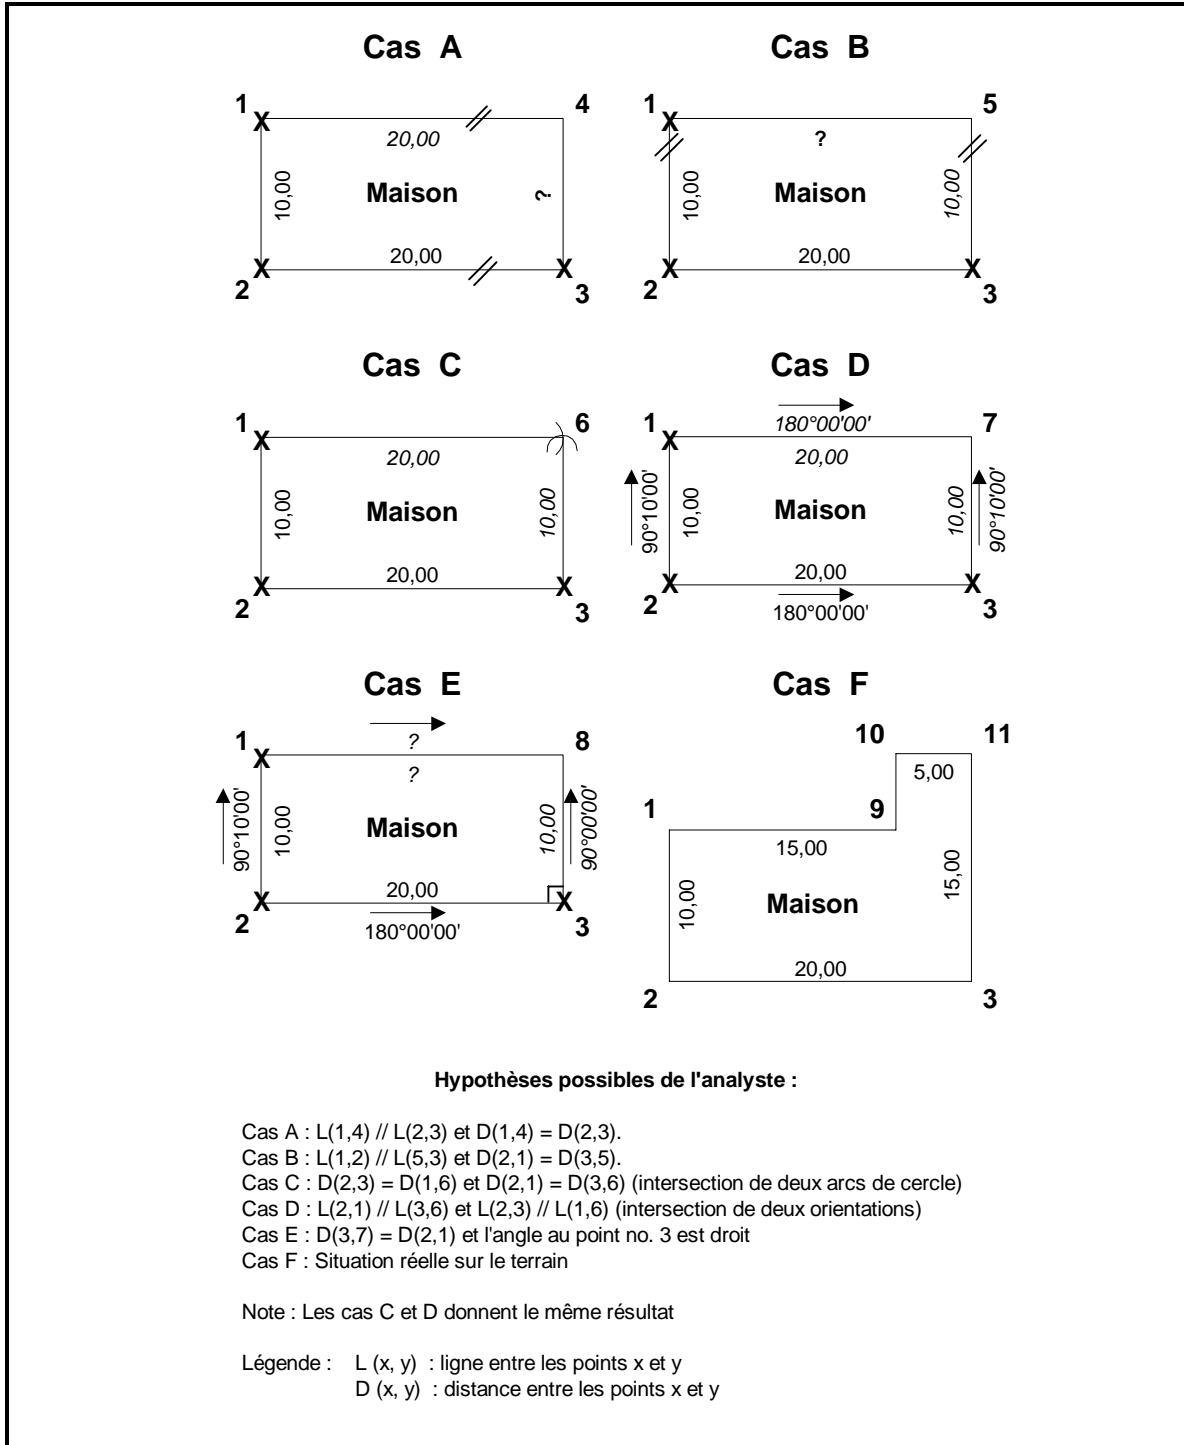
Cas A

1 X
4
20,00
10,00
Maison
?
X 2
20,00
X 3

Cas B

1 X
5
?
10,00
Maison
10,00
X 2
20,00
X 3

Cas C

1 X
6
20,00
10,00
Maison
10,00
X 2
20,00
X 3

Cas D

180°00'00'
1 X
7
20,00
90°10'00'
10,00
Maison
10,00
90°10'00'
X 2
20,00
180°00'00'
X 3

Cas E

?
1 X
8
?
90°10'00'
10,00
Maison
10,00
90°00'00'
X 2
20,00
180°00'00'
X 3

Cas F

10
11
5,00
1
9
15,00
15,00
10,00
Maison
20,00
2
3

Hypothèses possibles de l'analyste :

Cas A : L(1,4) // L(2,3) et D(1,4) = D(2,3).
Cas B : L(1,2) // L(5,3) et D(2,1) = D(3,5).
Cas C : D(2,3) = D(1,6) et D(2,1) = D(3,6) (intersection de deux arcs de cercle)
Cas D : L(2,1) // L(3,6) et L(2,3) // L(1,6) (intersection de deux orientations)
Cas E : D(3,7) = D(2,1) et l'angle au point no. 3 est droit
Cas F : Situation réelle sur le terrain

Note : Les cas C et D donnent le même résultat

Légende : L (x, y) : ligne entre les points x et y
D (x, y) : distance entre les points x et y